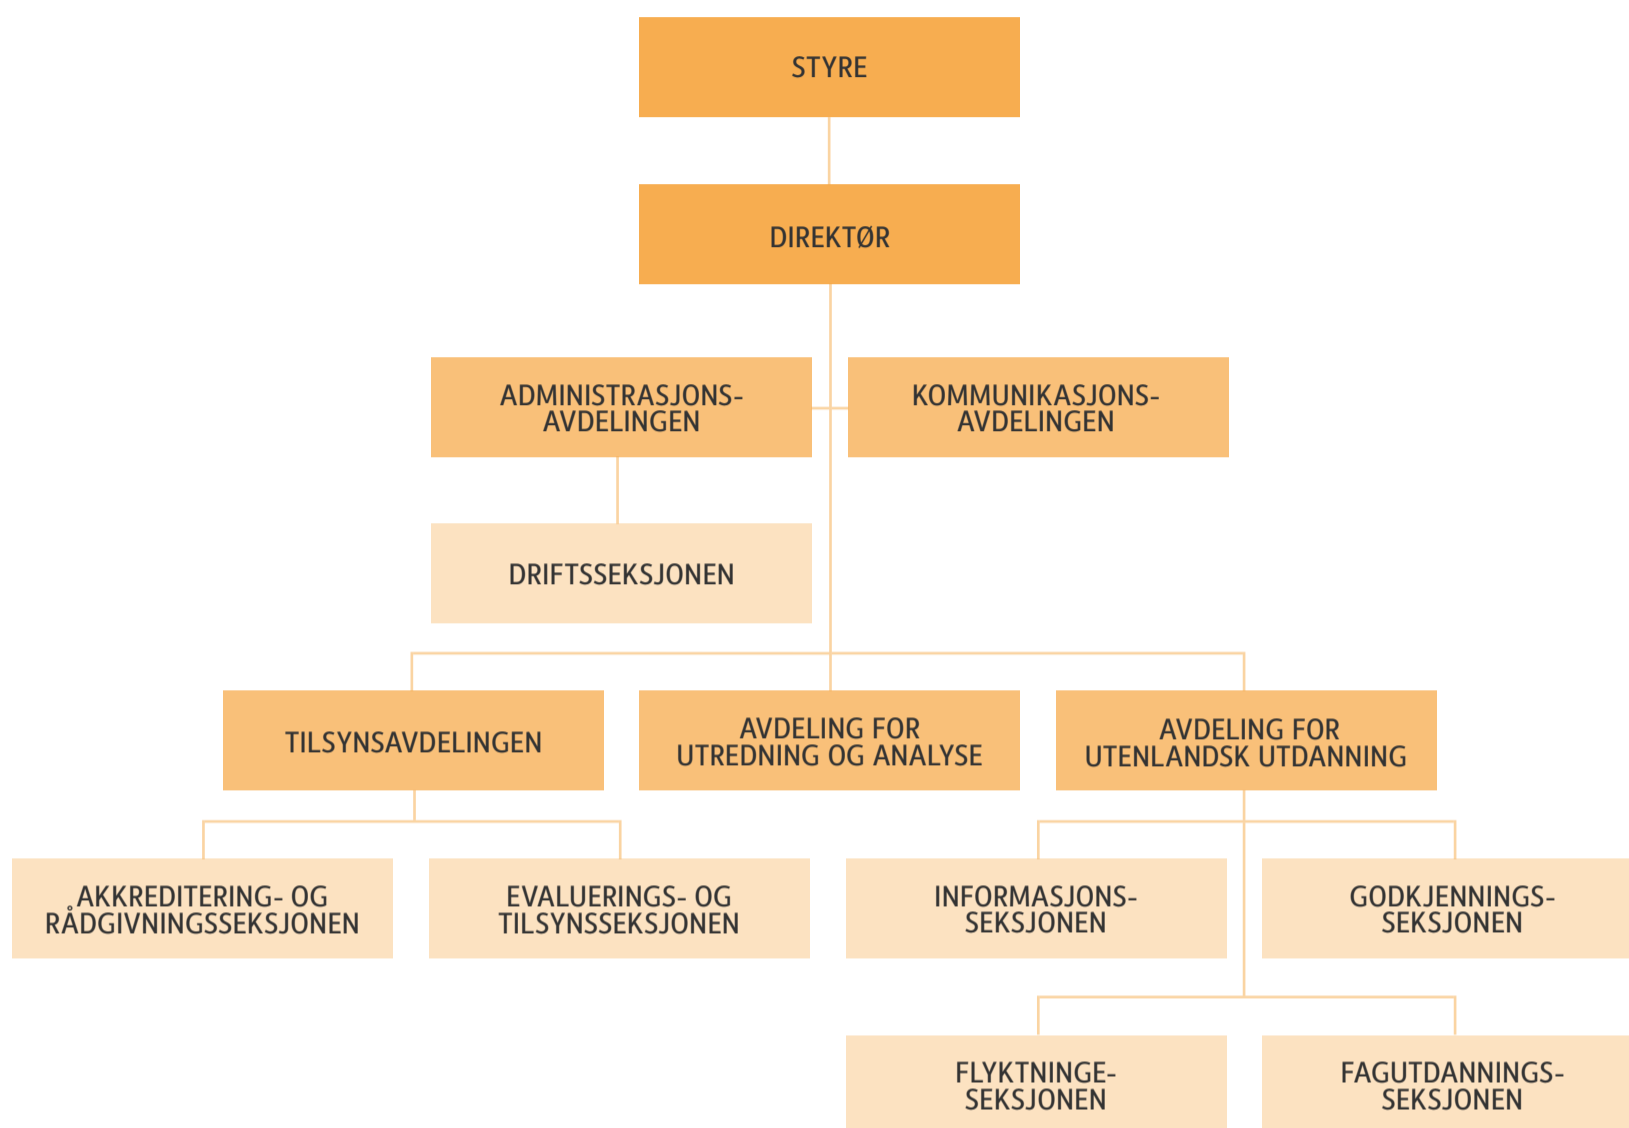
STYRE

DIREKTØR

ADMINISTRASJONS-AVDELINGEN

KOMMUNIKASJONS-AVDELINGEN

DRIFTSSEKSJONEN

TILSYNSAVDELINGEN

AVDELING FOR UTREDNING OG ANALYSE

AVDELING FOR UTENLANDSK UTDANNING

AKKREDITERING- OG RÅDGIVNINGSSEKSJONEN

EVALUERINGS- OG TILSYNSSEKSJONEN

INFORMASJONS-SEKSJONEN

GODKJENNINGS-SEKSJONEN

FLYKTNINGE-SEKSJONEN

FAGUTDANNINGS-SEKSJONEN